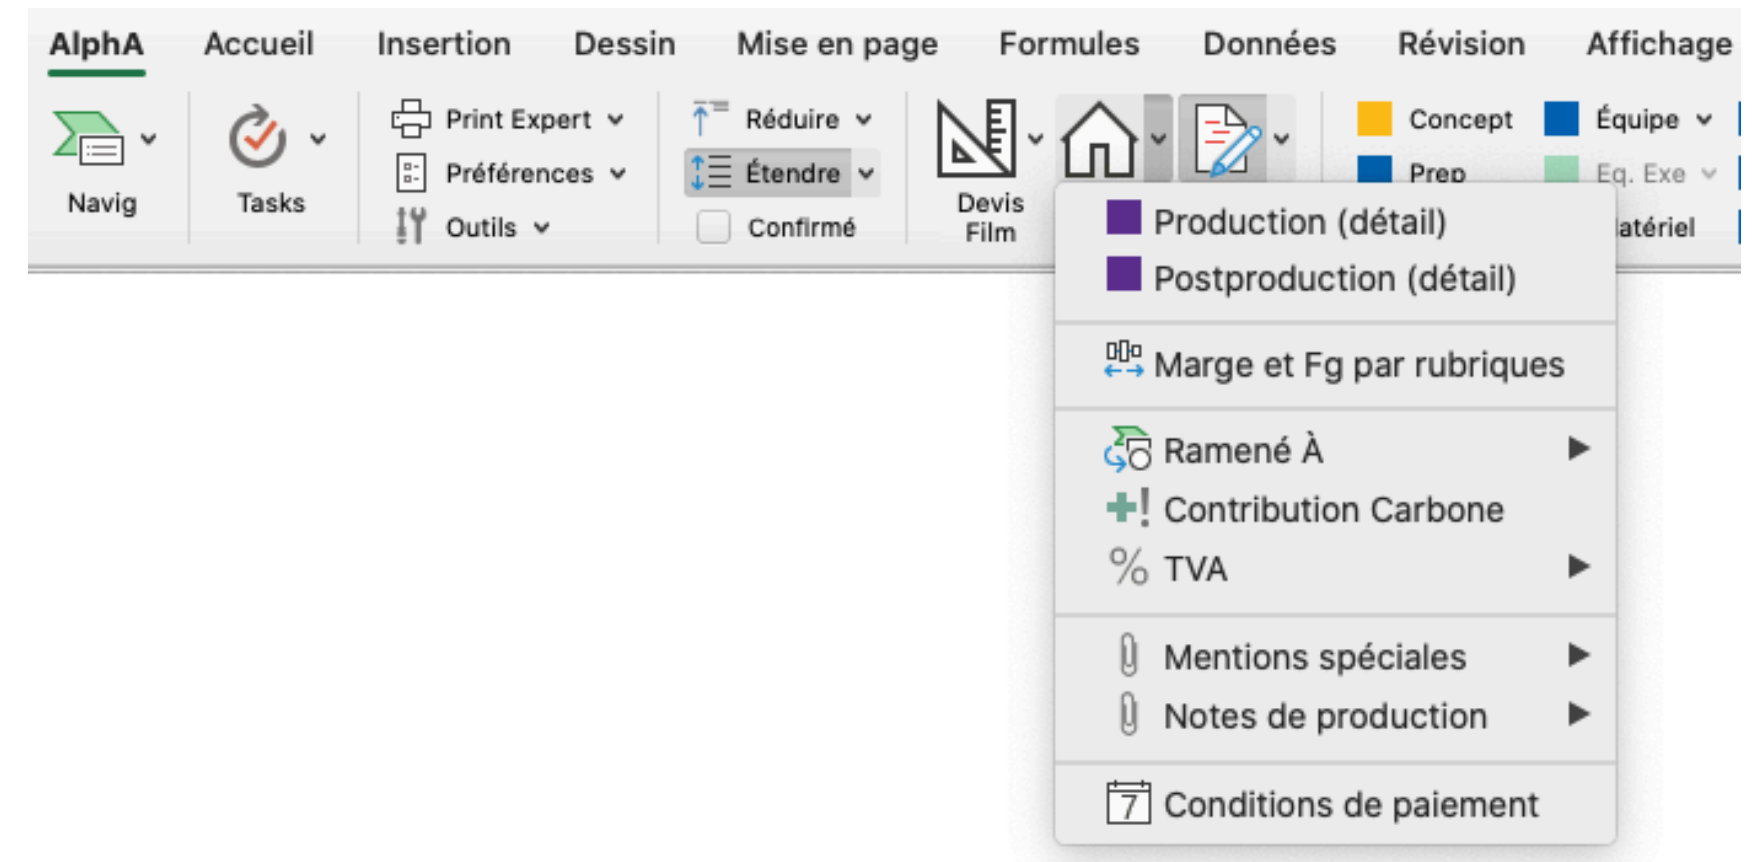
AlphA Accueil Insertion Dessin Mise en page Formules Données Révision Affichage

Navig

Tasks

Print Expert
Préférences
Outils

Réduire
Étendre
Confirmé

Devis Film

Concept
Prep
Équipe
Eq. Exe
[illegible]atériel

Production (détail)
Postproduction (détail)

Marge et Fg par rubriques

Ramené À
Contribution Carbone
TVA

Mentions spéciales
Notes de production

7
Conditions de paiement